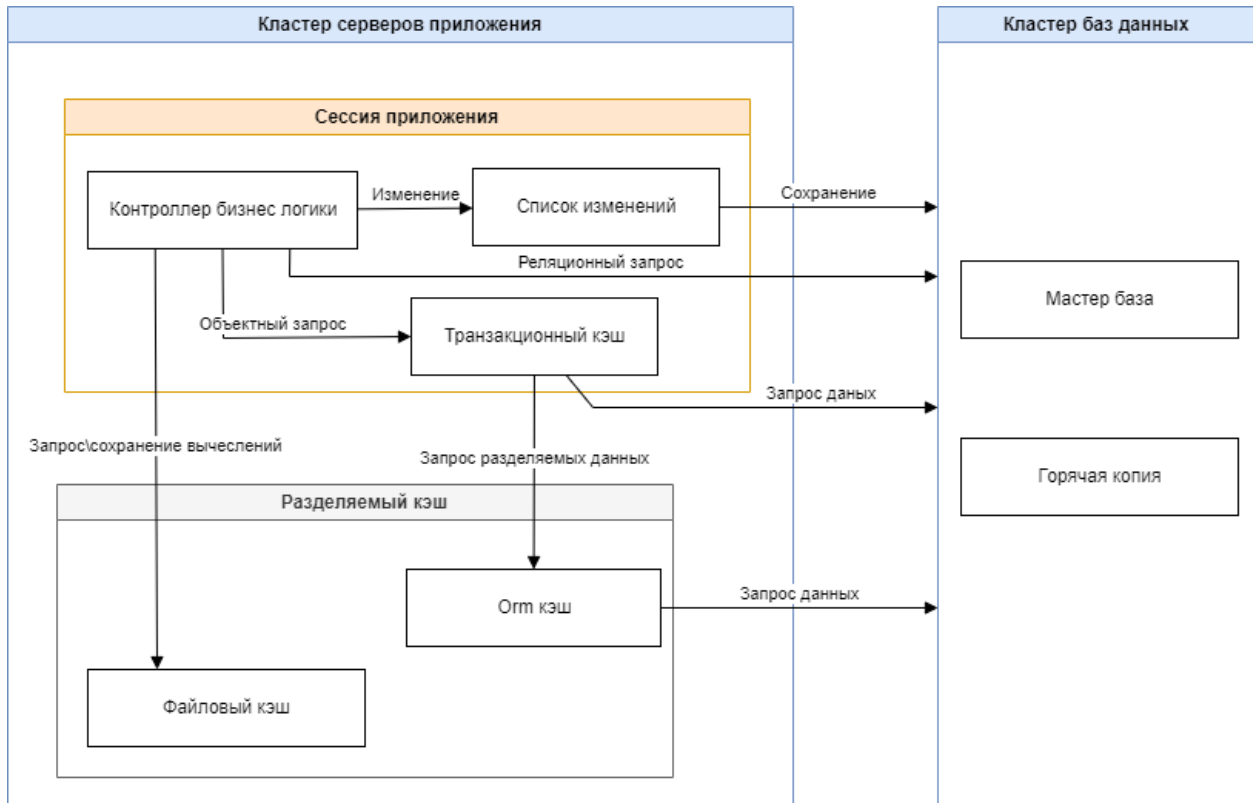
Кластер серверов приложения

Кластер баз данных

Сессия приложения

Контроллер бизнес логики

Изменение

Список изменений

Сохранение

Реляционный запрос

Мастер база

Объектный запрос

Транзакционный кэш

Запрос данных

Запрос\сохранение вычеслений

Запрос разделяемых данных

Горячая копия

Разделяемый кэш

Orm кэш

Запрос данных

Файловый кэш